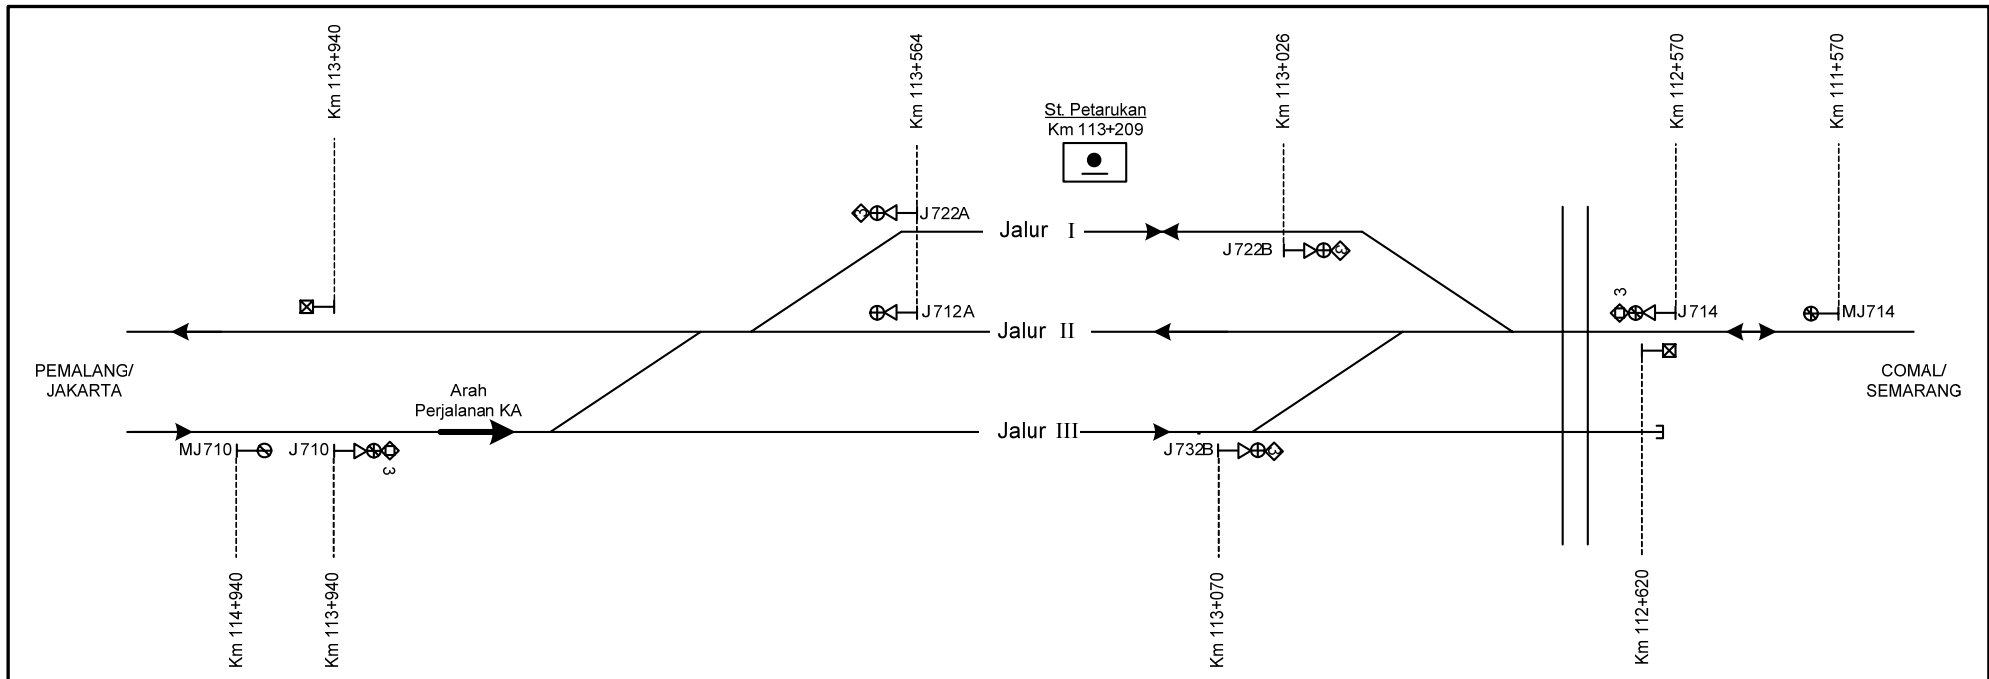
Km 113+940

Km 113+564

St. Petarukan
Km 113+209

Km 113+026

Km 112+570

Km 111+570

J722A

Jalur I

J722B

J712A

Jalur II

3

J714

MJ714

PEMALANG/
JAKARTA

Arah
Perjalanan KA

COMAL/
SEMARANG

Jalur III

MJ710

J710

3

J732B

Km 114+940

Km 113+940

Km 113+070

Km 112+620